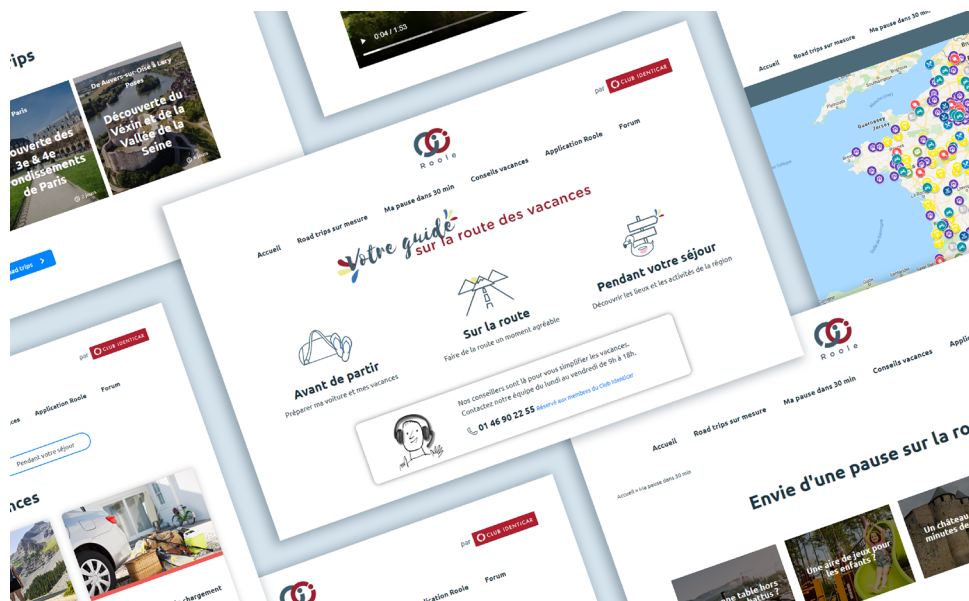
rips

Paris

ouverte des 3e & 4e rondissements de Paris

7 étapes

De Auvers-sur-Oise à Lary Poses

Découverte du Véxin et de la Vallée de la Seine

8 étapes

oad trips

0:04 / 1:53

par CLUB IDENTICAR

Roole

Accueil Road trips sur mesure Ma pause dans 30 min Conseils vacances Application Roole Forum

Votre guide sur la route des vacances

Avant de partir
Préparer ma voiture et mes vacances

Sur la route
Faire de la route un moment agréable

Pendant votre séjour
Découvrir les lieux et les activités de la région

Nos conseillers sont là pour vous simplifier les vacances.
Contactez notre équipe du lundi au vendredi de 9h à 18h.

01 46 90 22 55 Réservé aux membres du Club Identicar

Accueil Road trips sur mesure Ma pause dans 30 min

par CLUB IDENTICAR

cances Application Roole Forum

Pendant votre séjour

nces

chargement

par CLUB IDENTICAR

Roole

plication Roole Forum

Roole

Accueil Road trips sur mesure Ma pause dans 30 min Conseils vacances Appli

Accueil > Ma pause dans 30 min

Envie d'une pause sur la ro

Une table hors battus ?

Une aire de jeux pour les enfants ?

Un château minutes de